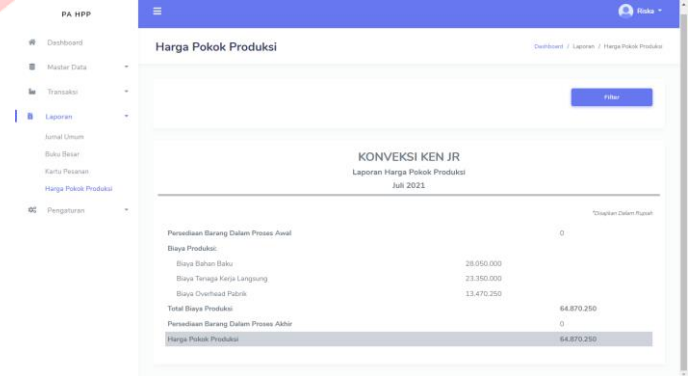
PA HPP

Dashboard

Master Data

Transaksi

Laporan

Jurnal Umum

Buku Besar

Kartu Pesanan

Harga Pokok Produksi

Pengaturan

Riska

Harga Pokok Produksi

Dashboard / Laporan / Harga Pokok Produksi

Filter

KONVEKSI KEN JR

Laporan Harga Pokok Produksi

Juli 2021

*Disajikan Dalam Rupiah

| | | |
|---|---|---|
| Persediaan Barang Dalam Proses Awal | | 0 |
| Biaya Produksi: | | |
| Biaya Bahan Baku | 28.050.000 | |
| Biaya Tenaga Kerja Langsung | 23.350.000 | |
| Biaya Overhead Pabrik | 13.470.250 | |
| Total Biaya Produksi | | 64.870.250 |
| Persediaan Barang Dalam Proses Akhir | | 0 |
| Harga Pokok Produksi | | 64.870.250 |